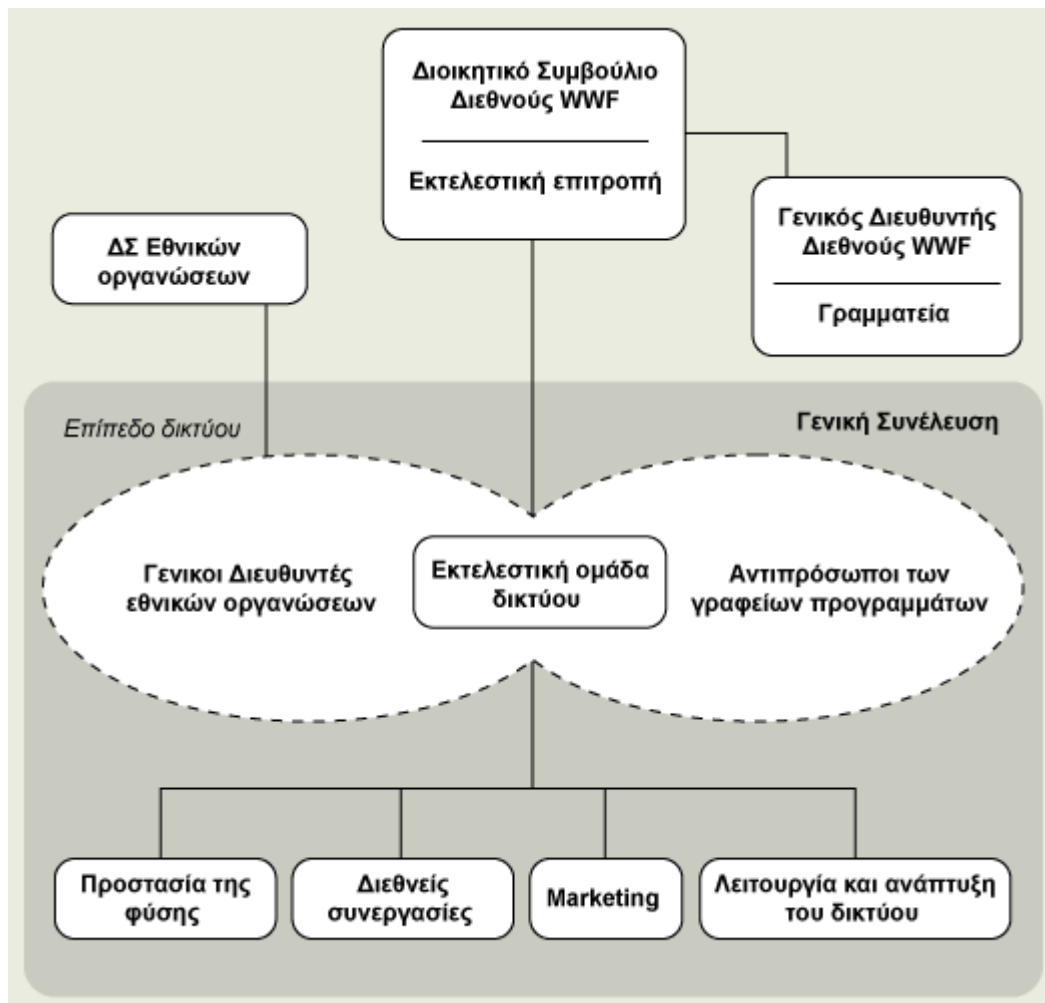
Διοικητικό Συμβούλιο Διεθνούς WWF

Εκτελεστική επιτροπή

ΔΣ Εθνικών οργανώσεων

Γενικός Διευθυντής Διεθνούς WWF

Γραμματεία

Επίπεδο δικτύου

Γενική Συνέλευση

Γενικοι Διευθυντές εθνικών οργανώσεων

Εκτελεστική ομάδα δικτύου

Αντιπρόσωποι των γραφείων προγραμμάτων

Προστασία της φύσης

Διεθνείς συνεργασίες

Marketing

Λειτουργία και ανάπτυξη του δικτύου